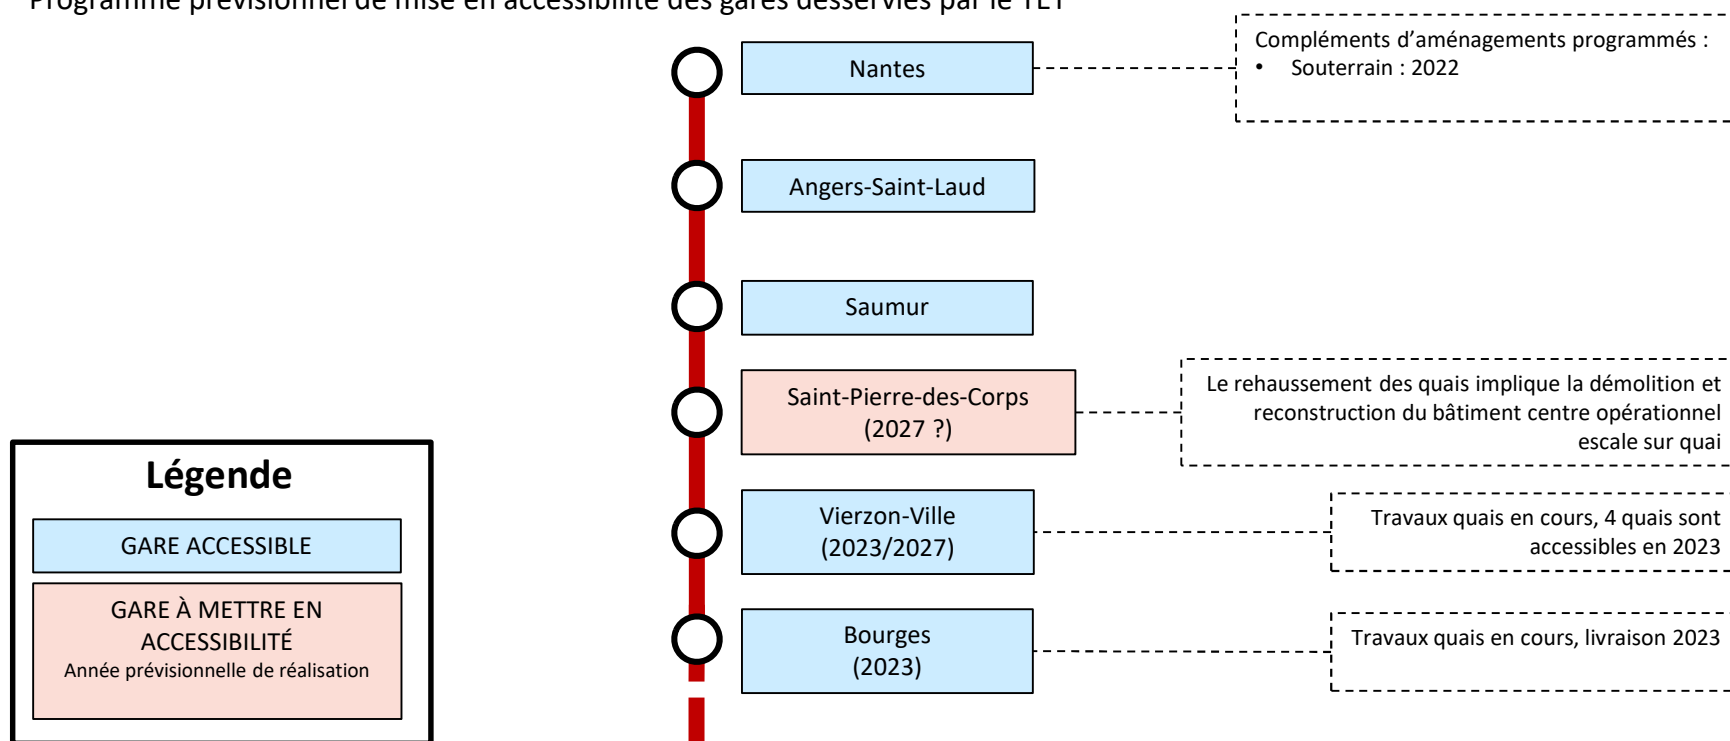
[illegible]

Nantes

Compléments d'aménagements programmés :
• Souterrain : 2022

Angers-Saint-Laud

Saumur

Saint-Pierre-des-Corps
(2027 ?)

Le rehaussement des quais implique la démolition et reconstruction du bâtiment centre opérationnel escale sur quai

Vierzon-Ville
(2023/2027)

Travaux quais en cours, 4 quais sont accessibles en 2023

Bourges
(2023)

Travaux quais en cours, livraison 2023

Légende

GARE ACCESSIBLE

GARE À METTRE EN ACCESSIBILITÉ
Année prévisionnelle de réalisation